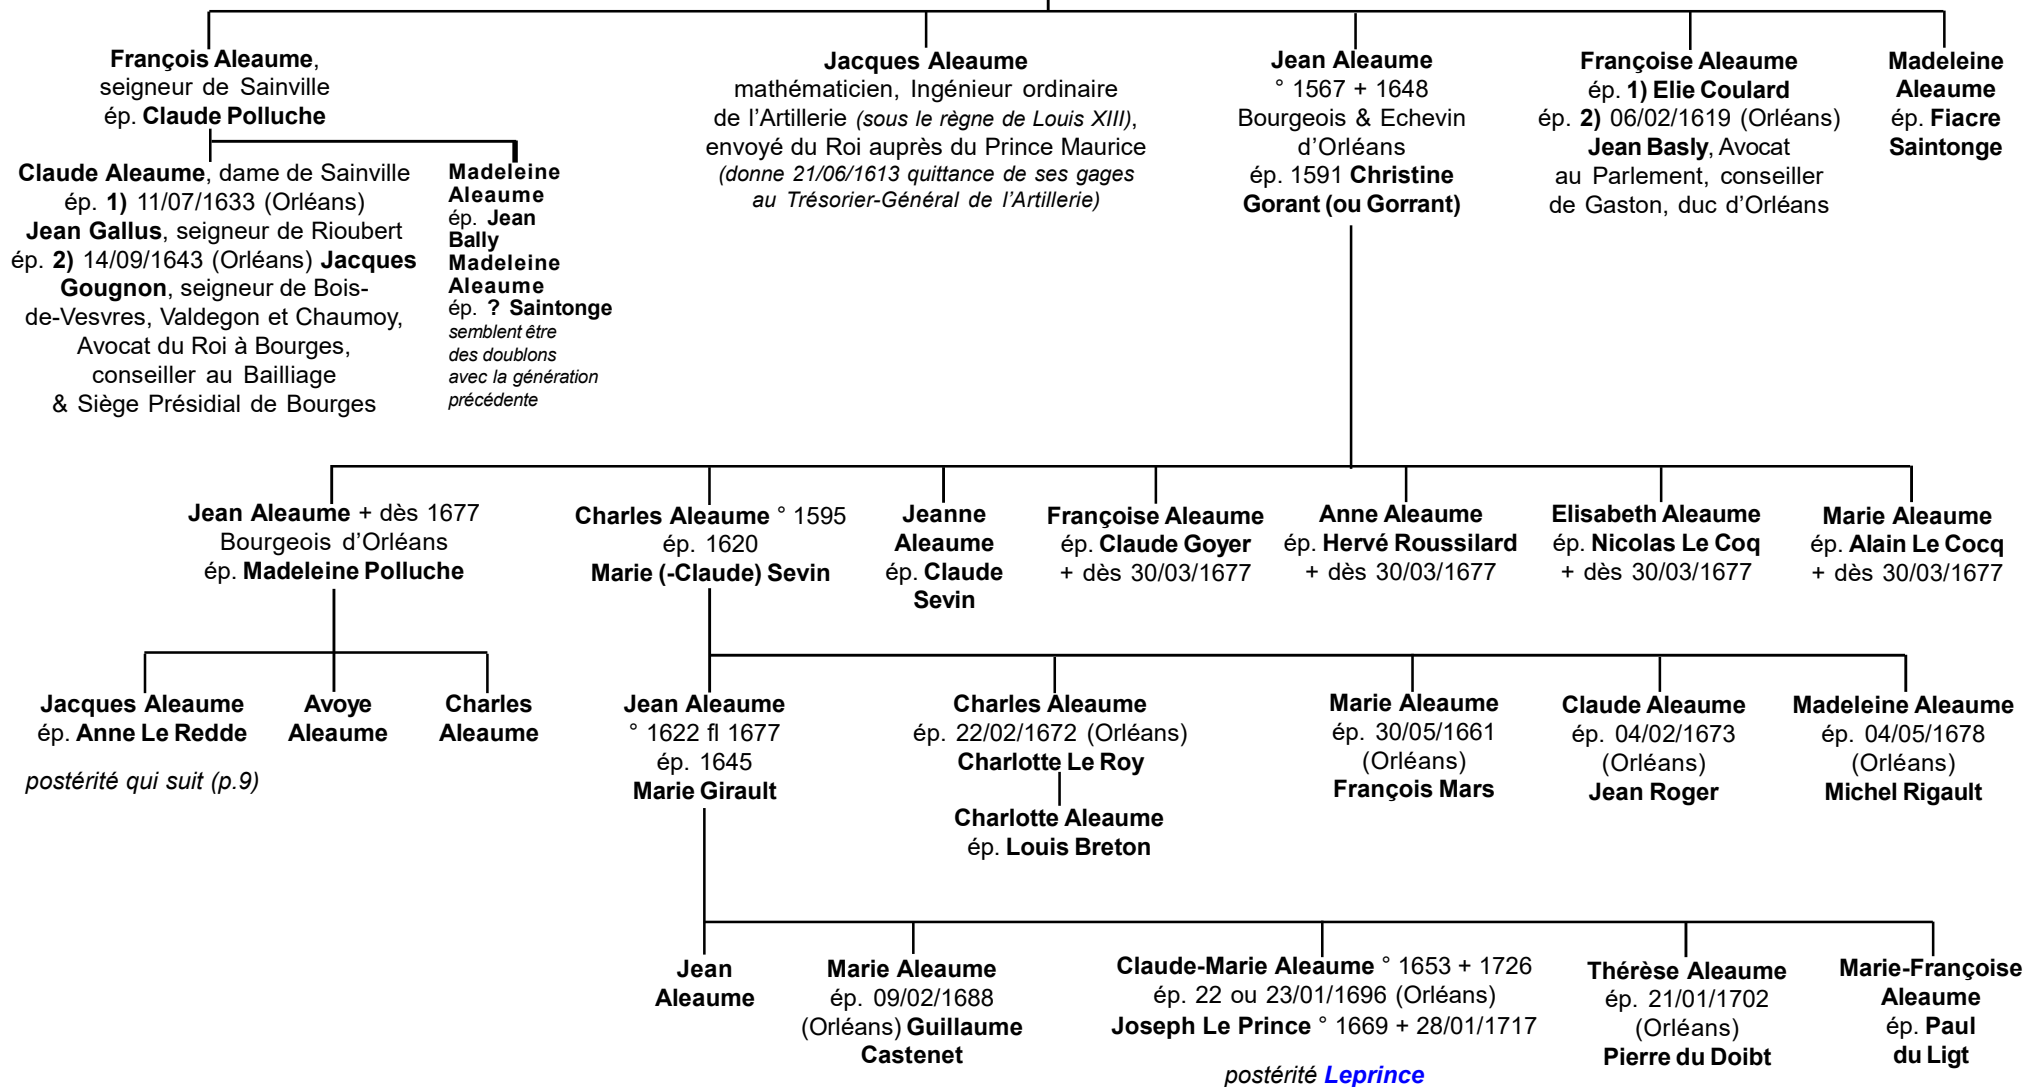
**François Aleaume**, seigneur de Sainville ép. **Claude Polluche**

**Claude Aleaume**, dame de Sainville ép. **1)** 11/07/1633 (Orléans) **Jean Gallus**, seigneur de Rioubert ép. **2)** 14/09/1643 (Orléans) **Jacques Gougnon**, seigneur de Bois-de-Vesvres, Valdegon et Chaumoy, Avocat du Roi à Bourges, conseiller au Bailliage & Siège Présidial de Bourges

**Madeleine Aleaume** ép. **Jean Bally**
**Madeleine Aleaume** ép. **? Saintonge**
*semblent être des doublons avec la génération précédente*

**Jacques Aleaume** mathématicien, Ingénieur ordinaire de l'Artillerie *(sous le règne de Louis XIII)*, envoyé du Roi auprès du Prince Maurice *(donne 21/06/1613 quittance de ses gages au Trésorier-Général de l'Artillerie)*

**Jean Aleaume** ° 1567 + 1648 Bourgeois & Echevin d'Orléans ép. 1591 **Christine Gorant (ou Gorrant)**

**Françoise Aleaume** ép. **1) Elie Coulard** ép. **2)** 06/02/1619 (Orléans) **Jean Basly**, Avocat au Parlement, conseiller de Gaston, duc d'Orléans

**Madeleine Aleaume** ép. **Fiacre Saintonge**

**Jean Aleaume** + dès 1677 Bourgeois d'Orléans ép. **Madeleine Polluche**

**Charles Aleaume** ° 1595 ép. 1620 **Marie (-Claude) Sevin**

**Jeanne Aleaume** ép. **Claude Sevin**

**Françoise Aleaume** ép. **Claude Goyer** + dès 30/03/1677

**Anne Aleaume** ép. **Hervé Roussilard** + dès 30/03/1677

**Elisabeth Aleaume** ép. **Nicolas Le Coq** + dès 30/03/1677

**Marie Aleaume** ép. **Alain Le Cocq** + dès 30/03/1677

**Jacques Aleaume** ép. **Anne Le Redde**
*postérité qui suit (p.9)*

**Avoye Aleaume**

**Charles Aleaume**

**Jean Aleaume** ° 1622 fl 1677 ép. 1645 **Marie Girault**

**Charles Aleaume** ép. 22/02/1672 (Orléans) **Charlotte Le Roy**

**Charlotte Aleaume** ép. **Louis Breton**

**Marie Aleaume** ép. 30/05/1661 (Orléans) **François Mars**

**Claude Aleaume** ép. 04/02/1673 (Orléans) **Jean Roger**

**Madeleine Aleaume** ép. 04/05/1678 (Orléans) **Michel Rigault**

**Jean Aleaume**

**Marie Aleaume** ép. 09/02/1688 (Orléans) **Guillaume Castenet**

**Claude-Marie Aleaume** ° 1653 + 1726 ép. 22 ou 23/01/1696 (Orléans) **Joseph Le Prince** ° 1669 + 28/01/1717
*postérité* ***Leprince***

**Thérèse Aleaume** ép. 21/01/1702 (Orléans) **Pierre du Doibt**

**Marie-Françoise Aleaume** ép. **Paul du Ligt**